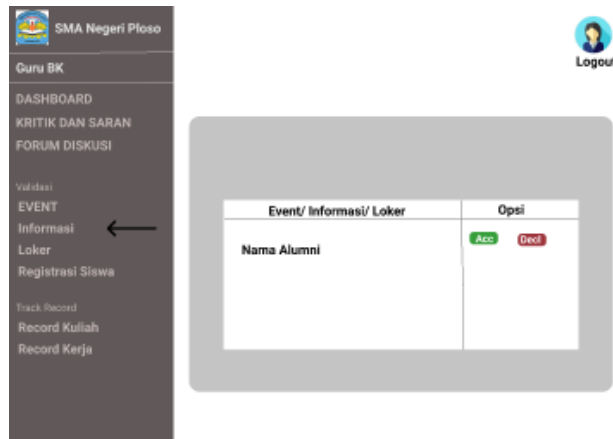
SMA Negeri Ploso

Guru BK

DASHBOARD
KRITIK DAN SARAN
FORUM DISKUSI

Validasi
EVENT
Informasi
Loker
Registrasi Siswa

Track Record
Record Kuliah
Record Kerja

Logout

| Event/ Informasi/ Loker | Opsi |
|---|---|
| Nama Alumni | Acc Decl |